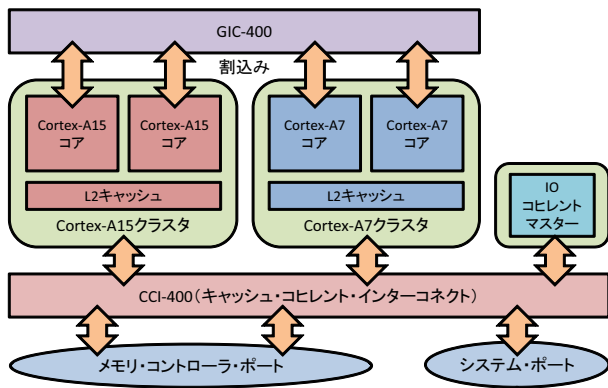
GIC-400

割込み

Cortex-A15 コア

Cortex-A15 コア

L2キャッシュ

Cortex-A15クラスタ

Cortex-A7 コア

Cortex-A7 コア

L2キャッシュ

Cortex-A7クラスタ

IO コヒレント マスター

CCI-400（キャッシュ・コヒレント・インターコネクト）

メモリ・コントローラ・ポート

システム・ポート